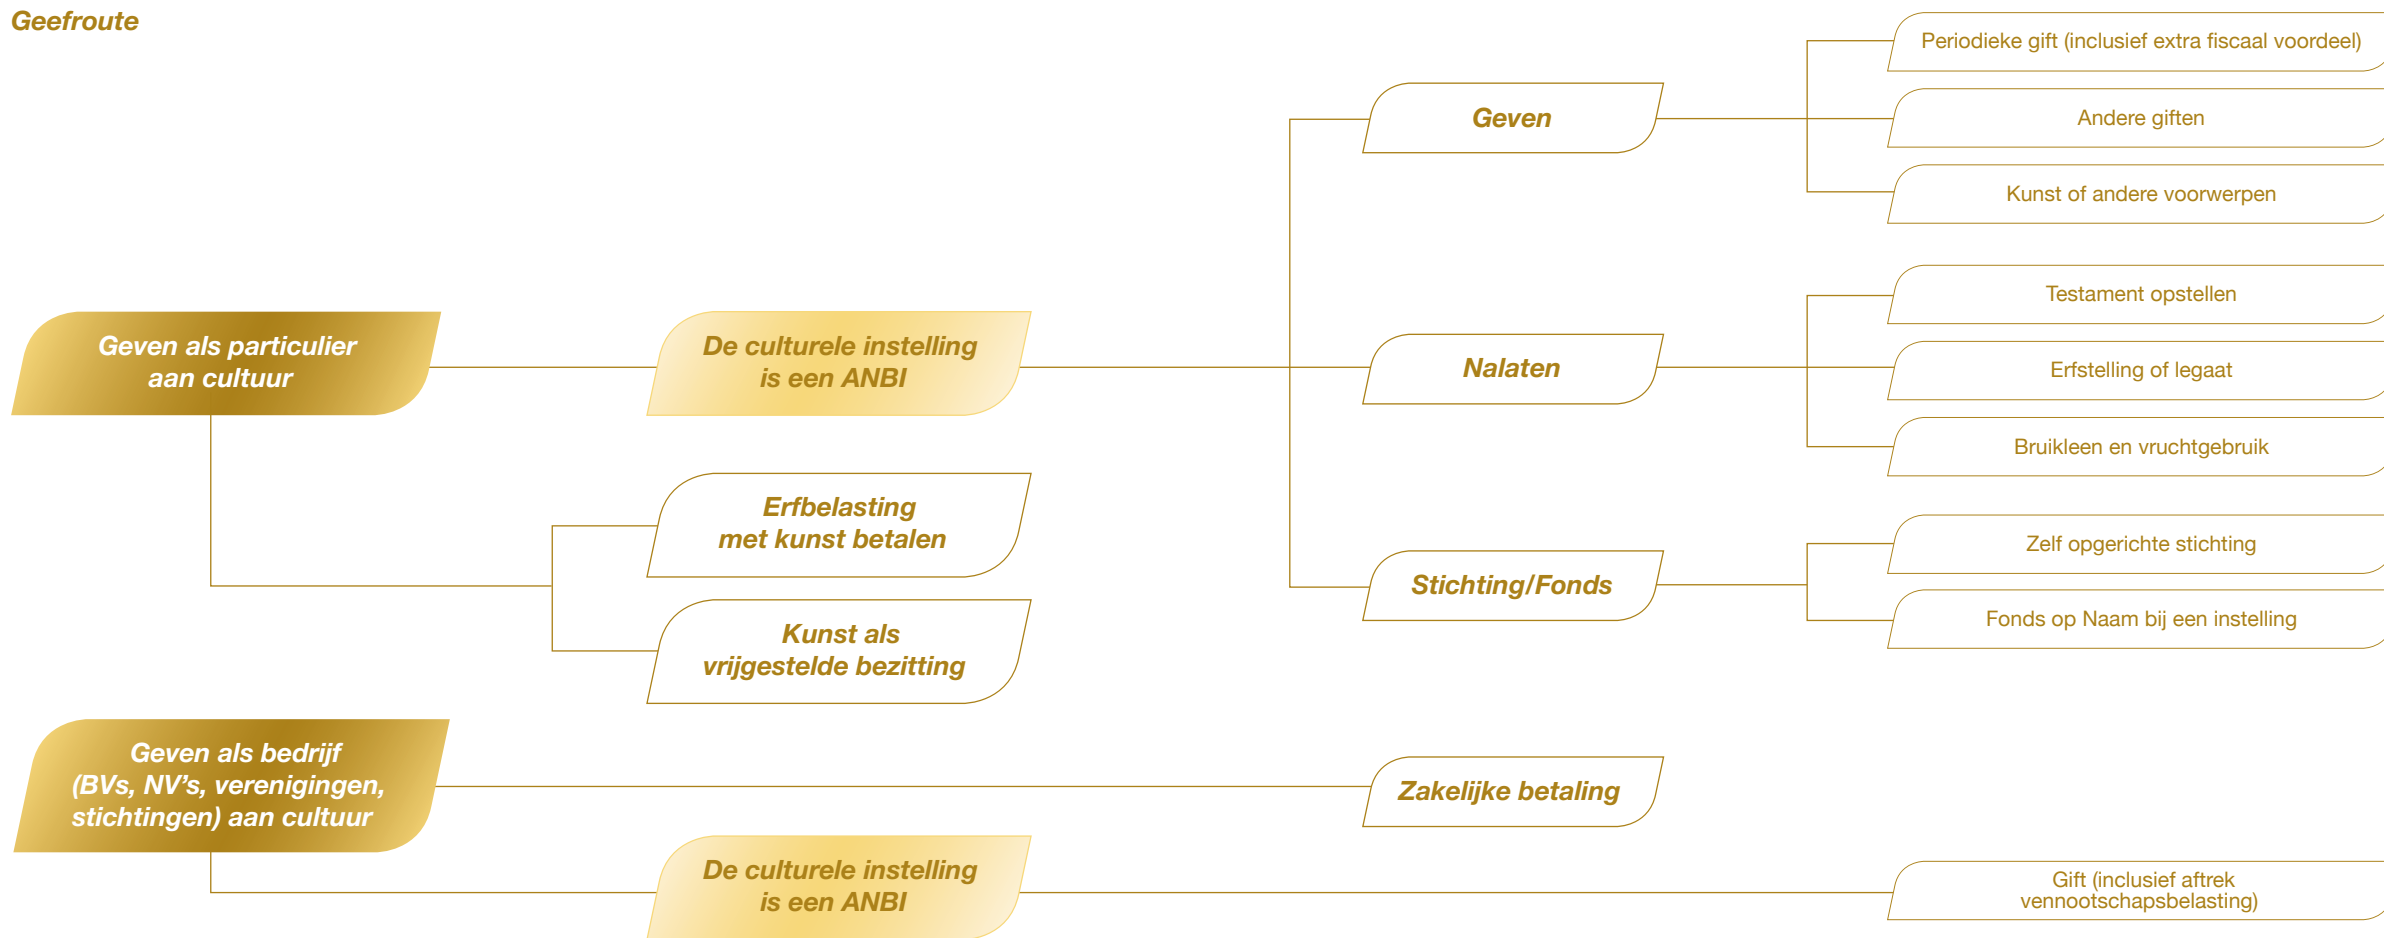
Geefroute

Geven als particulier aan cultuur

De culturele instelling is een ANBI

Geven

Periodieke gift (inclusief extra fiscaal voordeel)

Andere giften

Kunst of andere voorwerpen

Nalaten

Testament opstellen

Erfstelling of legaat

Bruikleen en vruchtgebruik

Stichting/Fonds

Zelf opgerichte stichting

Fonds op Naam bij een instelling

Erfbelasting met kunst betalen

Kunst als vrijgestelde bezitting

Geven als bedrijf (BVs, NV's, verenigingen, stichtingen) aan cultuur

Zakelijke betaling

De culturele instelling is een ANBI

Gift (inclusief aftrek vennootschapsbelasting)